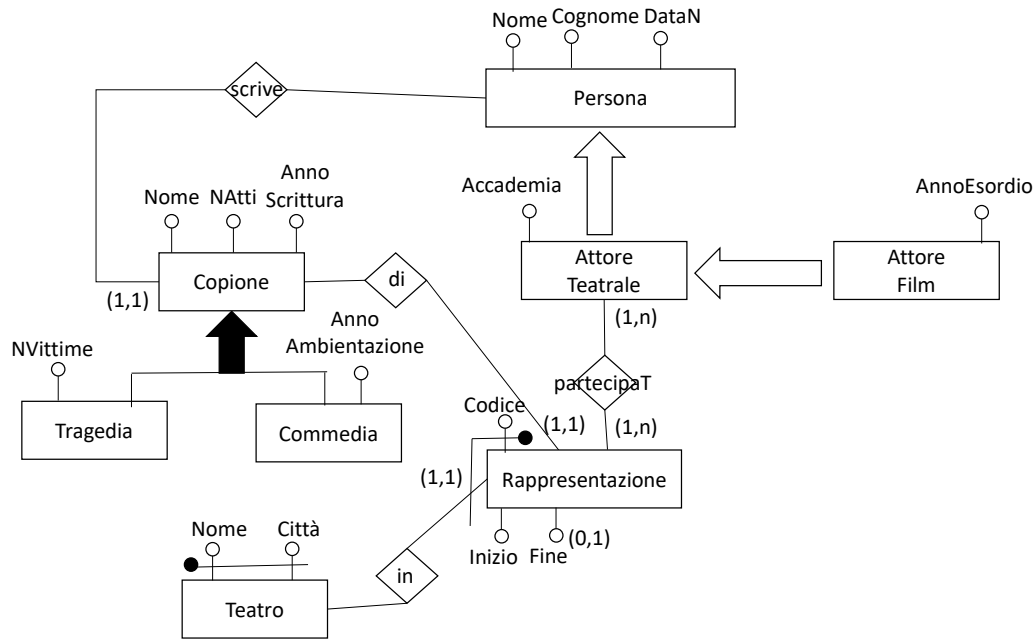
Nome Cognome DataN

scrive

Persona

Anno Scrittura

Nome NAtti

Accademia

AnnoEsordio

Copione

di

Attore Teatrale

Attore Film

(1,1)

(1,n)

NVittime

Anno Ambientazione

partecipaT

Codice

Tragedia

Commedia

(1,1)

(1,n)

(1,1)

Rappresentazione

Nome

Città

Inizio

Fine

(0,1)

in

Teatro